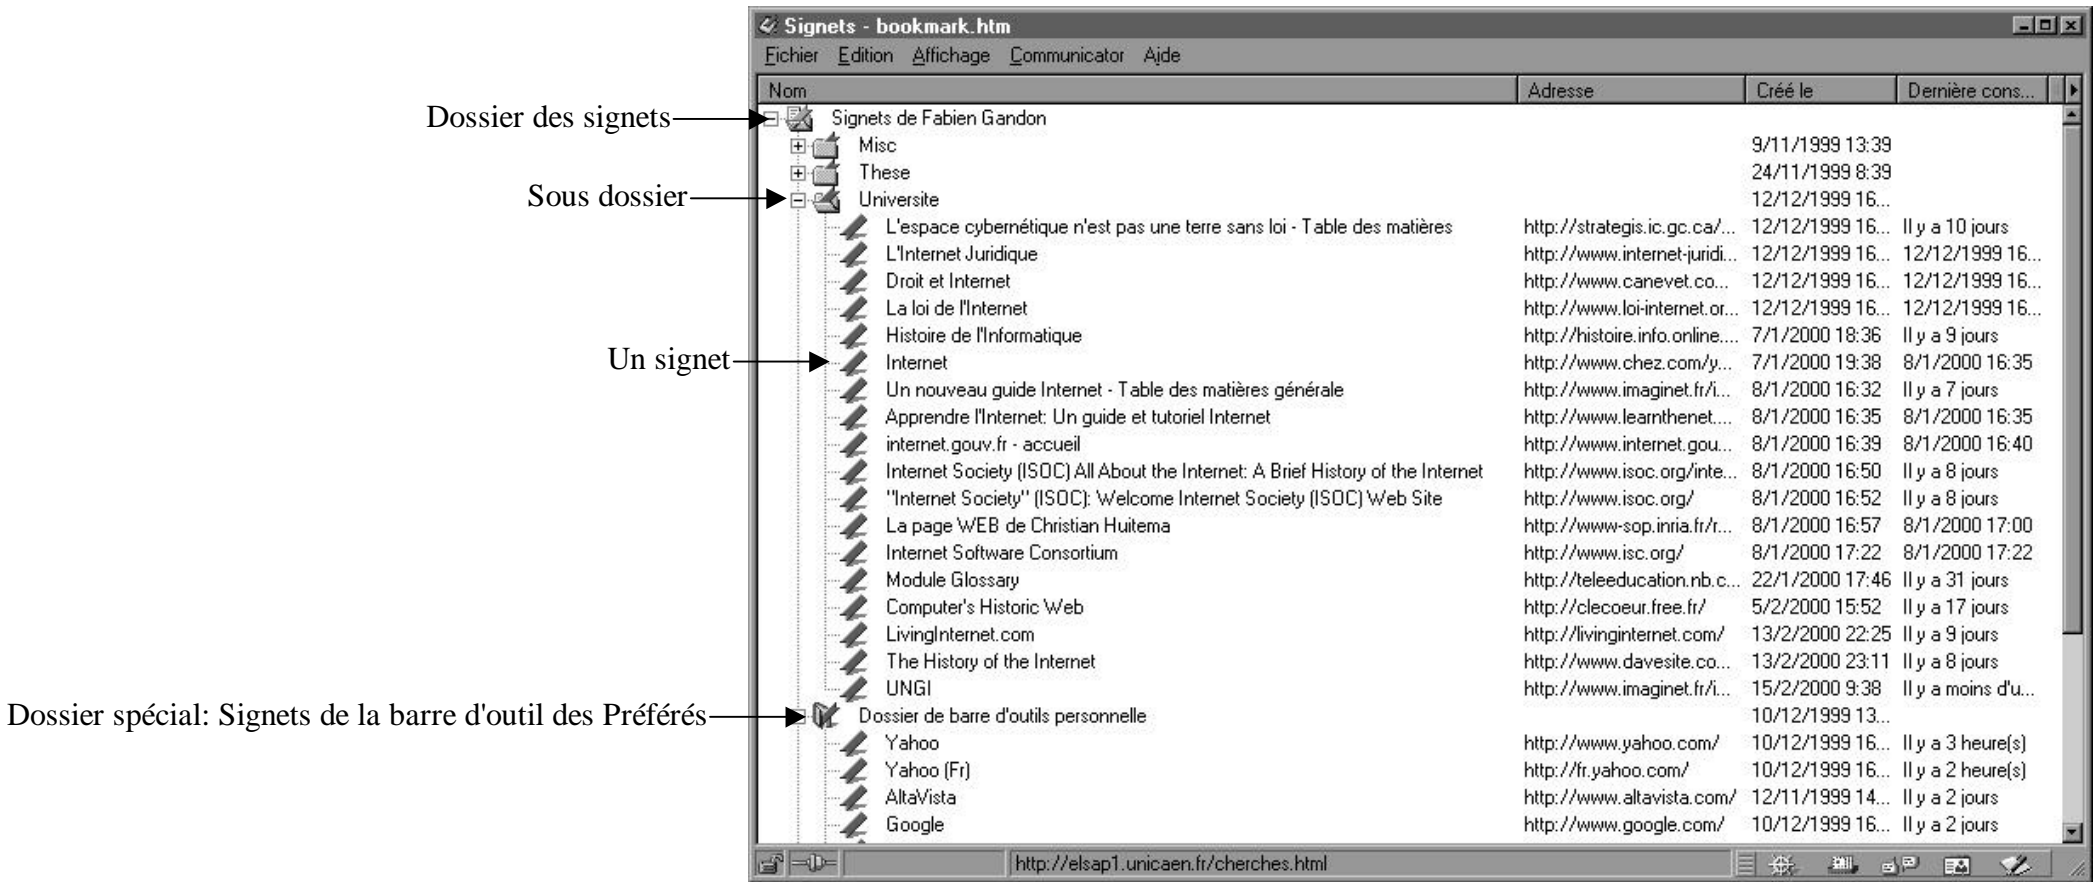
Dossier des signets

Sous dossier

Un signet

Dossier spécial: Signets de la barre d'outil des Préférés

Signets - bookmark.htm

Fichier Edition Affichage Communicator Aide

| Nom | Adresse | Créé le | Dernière cons... |
|---|---|---|---|
| Signets de Fabien Gandon | | | |
| Misc | | 9/11/1999 13:39 | |
| These | | 24/11/1999 8:39 | |
| Universite | | 12/12/1999 16... | |
| L'espace cybernétique n'est pas une terre sans loi - Table des matières | http://strategis.ic.gc.ca/... | 12/12/1999 16... | Il y a 10 jours |
| L'Internet Juridique | http://www.internet-juridi... | 12/12/1999 16... | 12/12/1999 16... |
| Droit et Internet | http://www.canevet.co... | 12/12/1999 16... | 12/12/1999 16... |
| La loi de l'Internet | http://www.loi-internet.or... | 12/12/1999 16... | 12/12/1999 16... |
| Histoire de l'Informatique | http://histoire.info.online.... | 7/1/2000 18:36 | Il y a 9 jours |
| Internet | http://www.chez.com/y... | 7/1/2000 19:38 | 8/1/2000 16:35 |
| Un nouveau guide Internet - Table des matières générale | http://www.imaginet.fr/i... | 8/1/2000 16:32 | Il y a 7 jours |
| Apprendre l'Internet: Un guide et tutoriel Internet | http://www.learnthenet.... | 8/1/2000 16:35 | 8/1/2000 16:35 |
| internet.gouv.fr - accueil | http://www.internet.gou... | 8/1/2000 16:39 | 8/1/2000 16:40 |
| Internet Society (ISOC) All About the Internet: A Brief History of the Internet | http://www.isoc.org/inte... | 8/1/2000 16:50 | Il y a 8 jours |
| "Internet Society" (ISOC): Welcome Internet Society (ISOC) Web Site | http://www.isoc.org/ | 8/1/2000 16:52 | Il y a 8 jours |
| La page WEB de Christian Huitema | http://www-sop.inria.fr/r... | 8/1/2000 16:57 | 8/1/2000 17:00 |
| Internet Software Consortium | http://www.isc.org/ | 8/1/2000 17:22 | 8/1/2000 17:22 |
| Module Glossary | http://teleeducation.nb.c... | 22/1/2000 17:46 | Il y a 31 jours |
| Computer's Historic Web | http://clecoeur.free.fr/ | 5/2/2000 15:52 | Il y a 17 jours |
| LivingInternet.com | http://livinginternet.com/ | 13/2/2000 22:25 | Il y a 9 jours |
| The History of the Internet | http://www.davesite.co... | 13/2/2000 23:11 | Il y a 8 jours |
| UNGI | http://www.imaginet.fr/i... | 15/2/2000 9:38 | Il y a moins d'u... |
| Dossier de barre d'outils personnelle | | 10/12/1999 13... | |
| Yahoo | http://www.yahoo.com/ | 10/12/1999 16... | Il y a 3 heure(s) |
| Yahoo (Fr) | http://fr.yahoo.com/ | 10/12/1999 16... | Il y a 2 heure(s) |
| AltaVista | http://www.altavista.com/ | 12/11/1999 14... | Il y a 2 jours |
| Google | http://www.google.com/ | 10/12/1999 16... | Il y a 2 jours |

http://elsap1.unicaen.fr/cherches.html